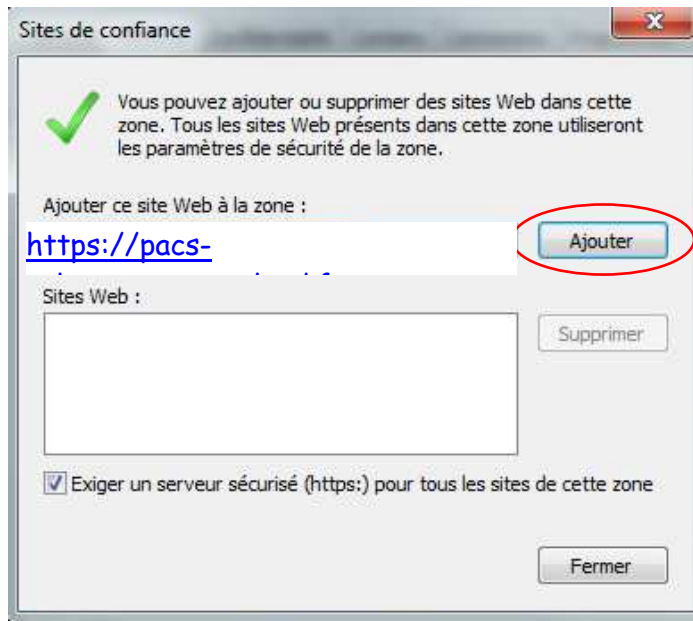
Sites de confiance

Vous pouvez ajouter ou supprimer des sites Web dans cette zone. Tous les sites Web présents dans cette zone utiliseront les paramètres de sécurité de la zone.

Ajouter ce site Web à la zone :

https://pacs-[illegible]

Ajouter

Sites Web :

Supprimer

Exiger un serveur sécurisé (https:) pour tous les sites de cette zone

Fermer